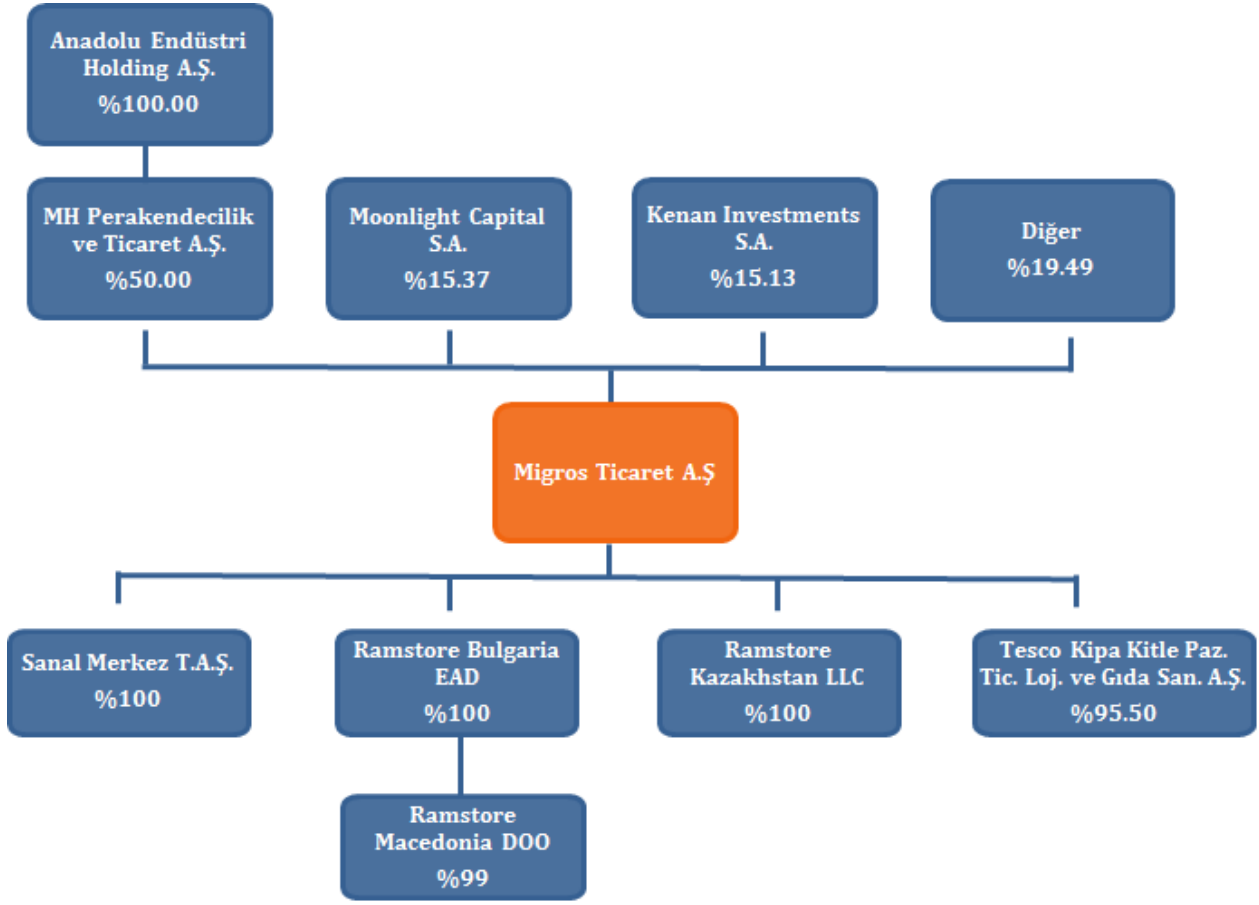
Anadolu Endüstri Holding A.Ş.
%100.00

MH Perakendecilik ve Ticaret A.Ş.
%50.00

Moonlight Capital S.A.
%15.37

Kenan Investments S.A.
%15.13

Diğer
%19.49

Migros Ticaret A.Ş

Sanal Merkez T.A.Ş.
%100

Ramstore Bulgaria EAD
%100

Ramstore Kazakhstan LLC
%100

Tesco Kipa Kitle Paz. Tic. Loj. ve Gıda San. A.Ş.
%95.50

Ramstore Macedonia DOO
%99